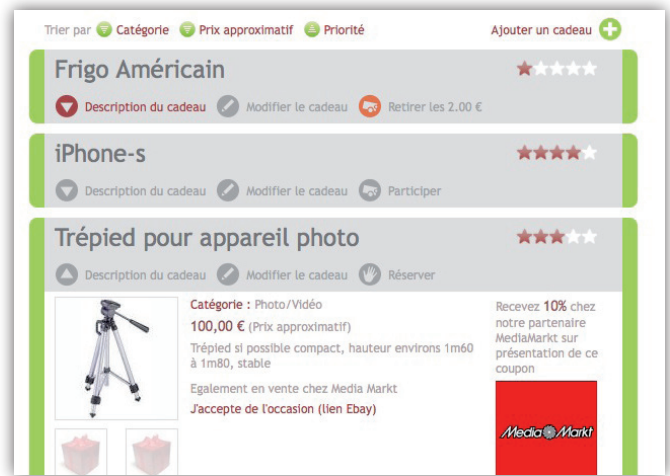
Trier par Catégorie Prix approximatif Priorité

Ajouter un cadeau

Frigo Américain

Description du cadeau Modifier le cadeau Retirer les 2.00 €

iPhone-s

Description du cadeau Modifier le cadeau Participer

Trépied pour appareil photo

Description du cadeau Modifier le cadeau Réserver

Catégorie : Photo/Vidéo

100,00 € (Prix approximatif)

Trépied si possible compact, hauteur environs 1m60 à 1m80, stable

Egalement en vente chez Media Markt

J'accepte de l'occasion (lien Ebay)

Recevez 10% chez notre partenaire MediaMarkt sur présentation de ce coupon

Media Markt